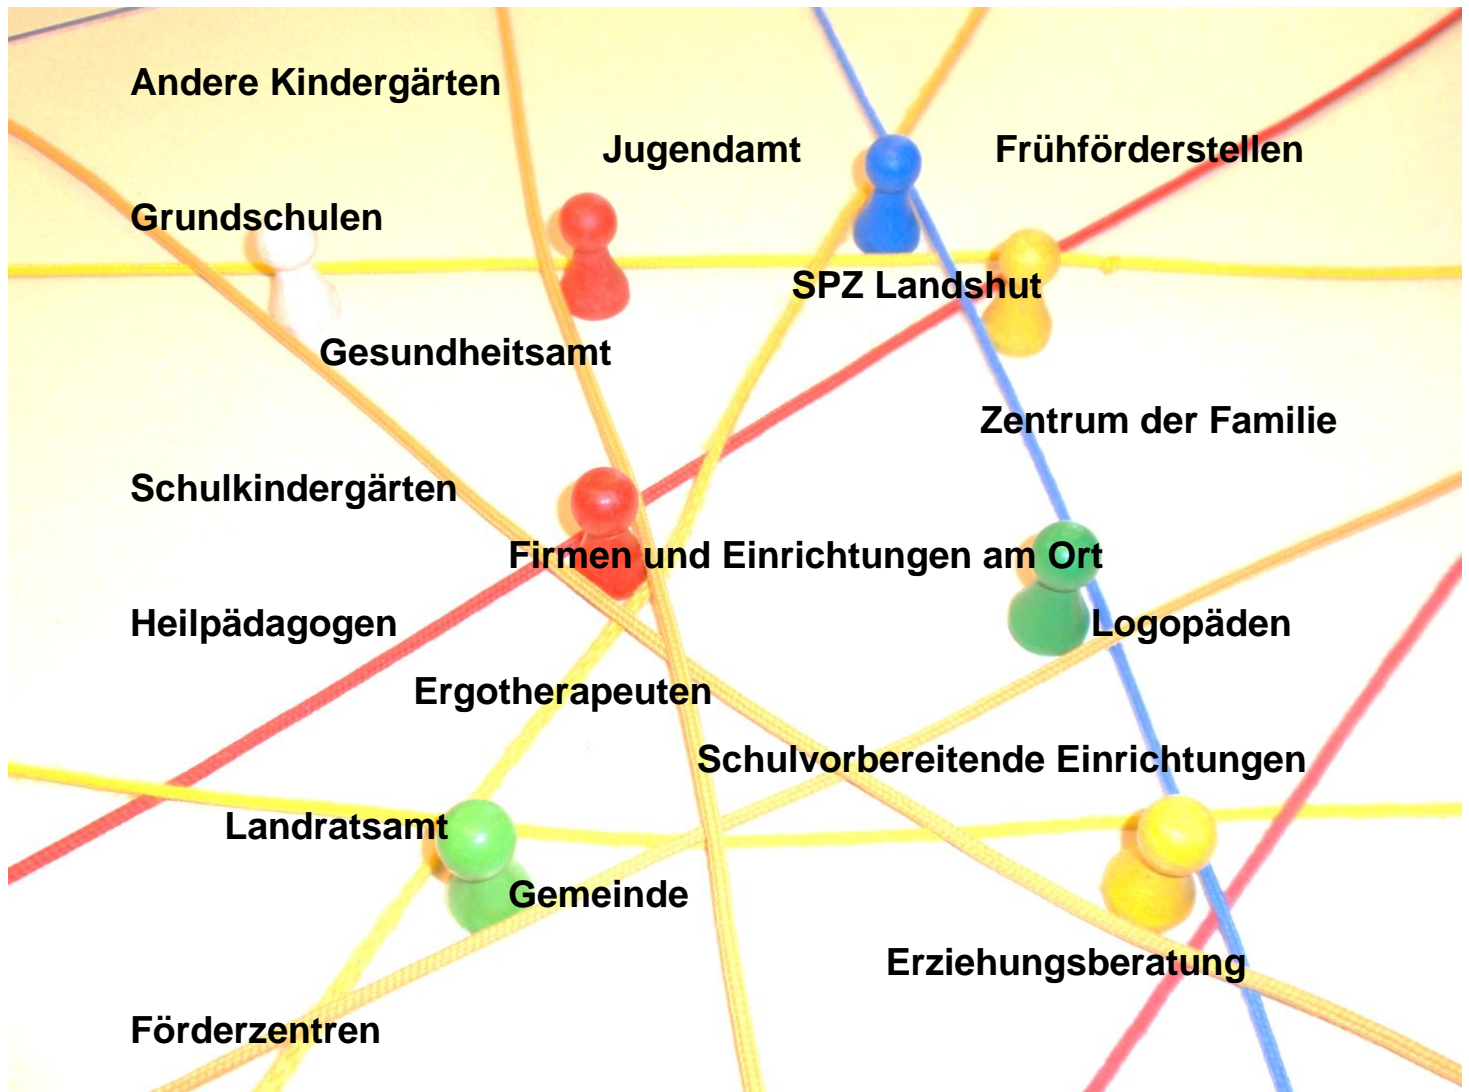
Andere Kindergärten

Jugendamt

Frühförderstellen

Grundschulen

SPZ Landshut

Gesundheitsamt

Zentrum der Familie

Schulkindergärten

Firmen und Einrichtungen am Ort

Heilpädagogen

Logopäden

Ergotherapeuten

Schulvorbereitende Einrichtungen

Landratsamt

Gemeinde

Erziehungsberatung

Förderzentren